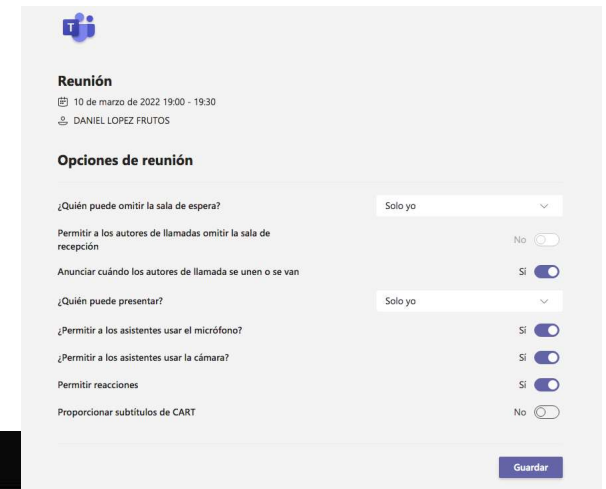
Reunión
10 de marzo de 2022 19:00 - 19:30
DANIEL LOPEZ FRUTOS

Opciones de reunión

¿Quién puede omitir la sala de espera? Solo yo

Permitir a los autores de llamadas omitir la sala de recepción No

Anunciar cuándo los autores de llamada se unen o se van Sí

¿Quién puede presentar? Solo yo

¿Permitir a los asistentes usar el micrófono? Sí

¿Permitir a los asistentes usar la cámara? Sí

Permitir reacciones Sí

Proporcionar subtítulos de CART No

Guardar